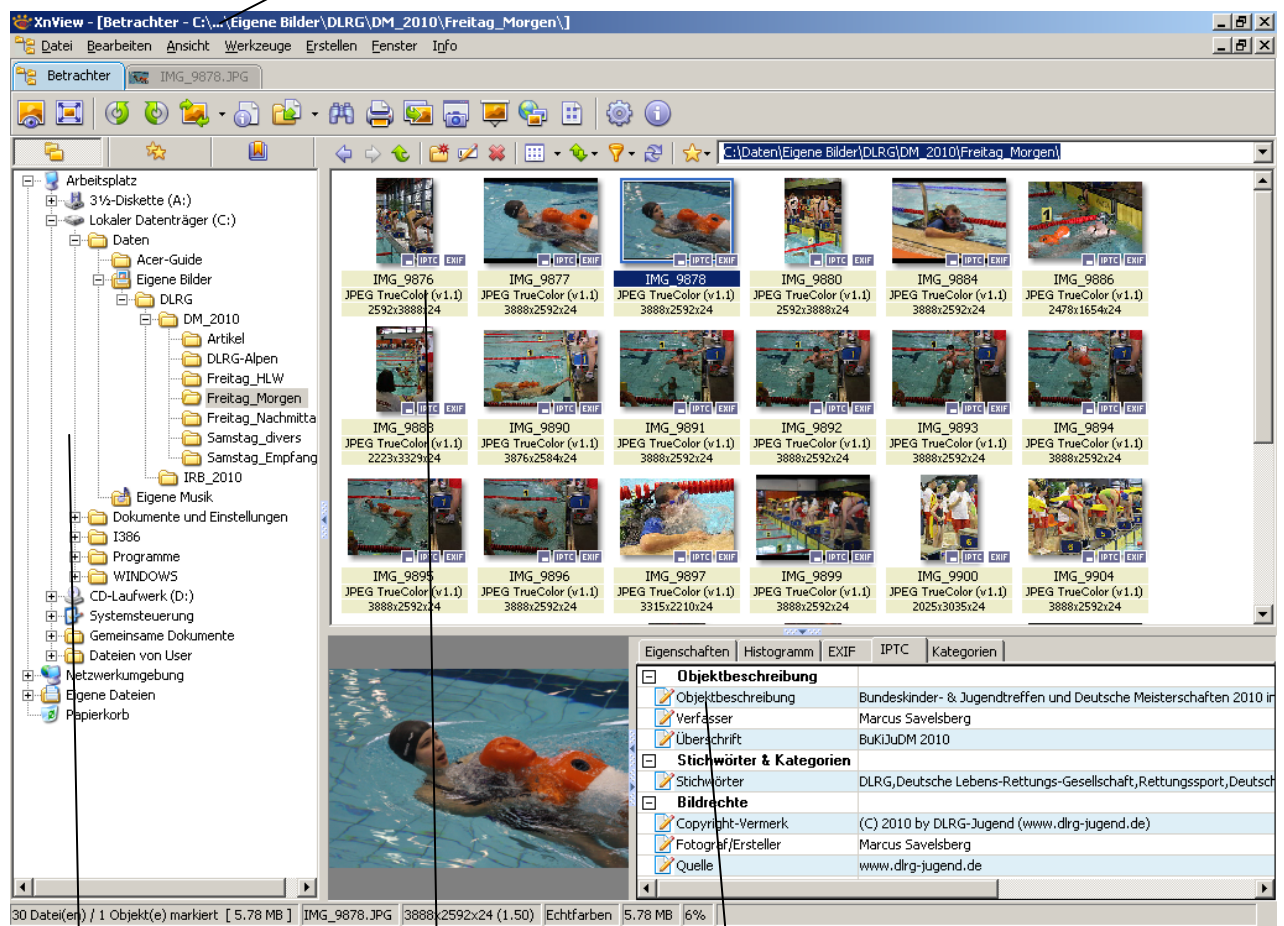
XnView - [Betrachter - C:\...\Eigene Bilder\DLRG\DM_2010\Freitag_Morgen\]

Datei Bearbeiten Ansicht Werkzeuge Erstellen Fenster Info

Betrachter IMG_9878.JPG

C:\Daten\Eigene Bilder\DLRG\DM_2010\Freitag_Morgen\

Arbeitsplatz
3½-Diskette (A:)
Lokaler Datenträger (C:)
Daten
Acer-Guide
Eigene Bilder
DLRG
DM_2010
Artikel
DLRG-Alpen
Freitag_HLW
Freitag_Morgen
Freitag_Nachmitta
Samstag_divers
Samstag_Empfang
IRB_2010
Eigene Musik
Dokumente und Einstellungen
I386
Programme
WINDOWS
CD-Laufwerk (D:)
Systemsteuerung
Gemeinsame Dokumente
Dateien von User
Netzwerkumgebung
Eigene Dateien
Papierkorb

IMG_9876 JPEG TrueColor (v1.1) 2592x3888x24
IMG_9877 JPEG TrueColor (v1.1) 3888x2592x24
IMG_9878 JPEG TrueColor (v1.1) 3888x2592x24
IMG_9880 JPEG TrueColor (v1.1) 2592x3888x24
IMG_9884 JPEG TrueColor (v1.1) 3888x2592x24
IMG_9886 JPEG TrueColor (v1.1) 2478x1654x24
IMG_9888 JPEG TrueColor (v1.1) 2223x3329x24
IMG_9890 JPEG TrueColor (v1.1) 3876x2584x24
IMG_9891 JPEG TrueColor (v1.1) 3888x2592x24
IMG_9892 JPEG TrueColor (v1.1) 3888x2592x24
IMG_9893 JPEG TrueColor (v1.1) 3888x2592x24
IMG_9894 JPEG TrueColor (v1.1) 3888x2592x24
IMG_9895 JPEG TrueColor (v1.1) 3888x2592x24
IMG_9896 JPEG TrueColor (v1.1) 3888x2592x24
IMG_9897 JPEG TrueColor (v1.1) 3315x2210x24
IMG_9899 JPEG TrueColor (v1.1) 3888x2592x24
IMG_9900 JPEG TrueColor (v1.1) 2025x3035x24
IMG_9904 JPEG TrueColor (v1.1) 3888x2592x24

Eigenschaften Histogramm EXIF IPTC Kategorien

| | |
|---|---|
| Objektbeschreibung | |
| Objektbeschreibung | Bundeskinder- & Jugendtreffen und Deutsche Meisterschaften 2010 i |
| Verfasser | Marcus Savelsberg |
| Überschrift | BuKiJuDM 2010 |
| Stichwörter & Kategorien | |
| Stichwörter | DLRG,Deutsche Lebens-Rettungs-Gesellschaft,Rettungssport,Deutsch |
| Bildrechte | |
| Copyright-Vermerk | (C) 2010 by DLRG-Jugend (www.dlrg-jugend.de) |
| Fotograf/Ersteller | Marcus Savelsberg |
| Quelle | www.dlrg-jugend.de |

30 Datei(en) / 1 Objekt(e) markiert [ 5.78 MB ] IMG_9878.JPG 3888x2592x24 (1.50) Echtfarben 5.78 MB 6%